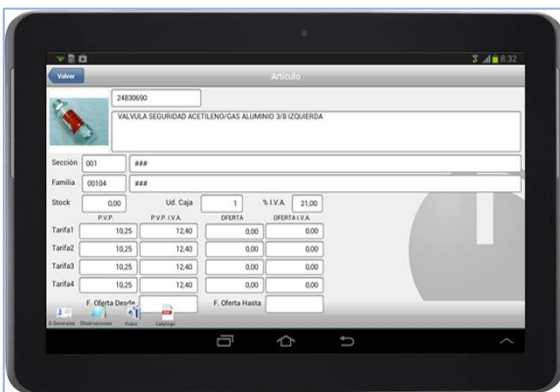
8:32

Volver

Articulo

24830690

VALVULA SEGURIDAD ACETILENO/GAS ALUMINIO 3/8 IZQUIERDA

Sección 001 ###

Familia 00104 ###

Stock 0,00 Ud. Caja 1 % I.V.A. 21,00

| | P.V.P. | P.V.P. I.V.A. | OFERTA | OFERTA I.V.A. |
|---|---|---|---|---|
| Tarifa1 | 10,25 | 12,40 | 0,00 | 0,00 |
| Tarifa2 | 10,25 | 12,40 | 0,00 | 0,00 |
| Tarifa3 | 10,25 | 12,40 | 0,00 | 0,00 |
| Tarifa4 | 10,25 | 12,40 | 0,00 | 0,00 |

F. Oferta Desde F. Oferta Hasta

D.Generales Observaciones Fotos Catalogo